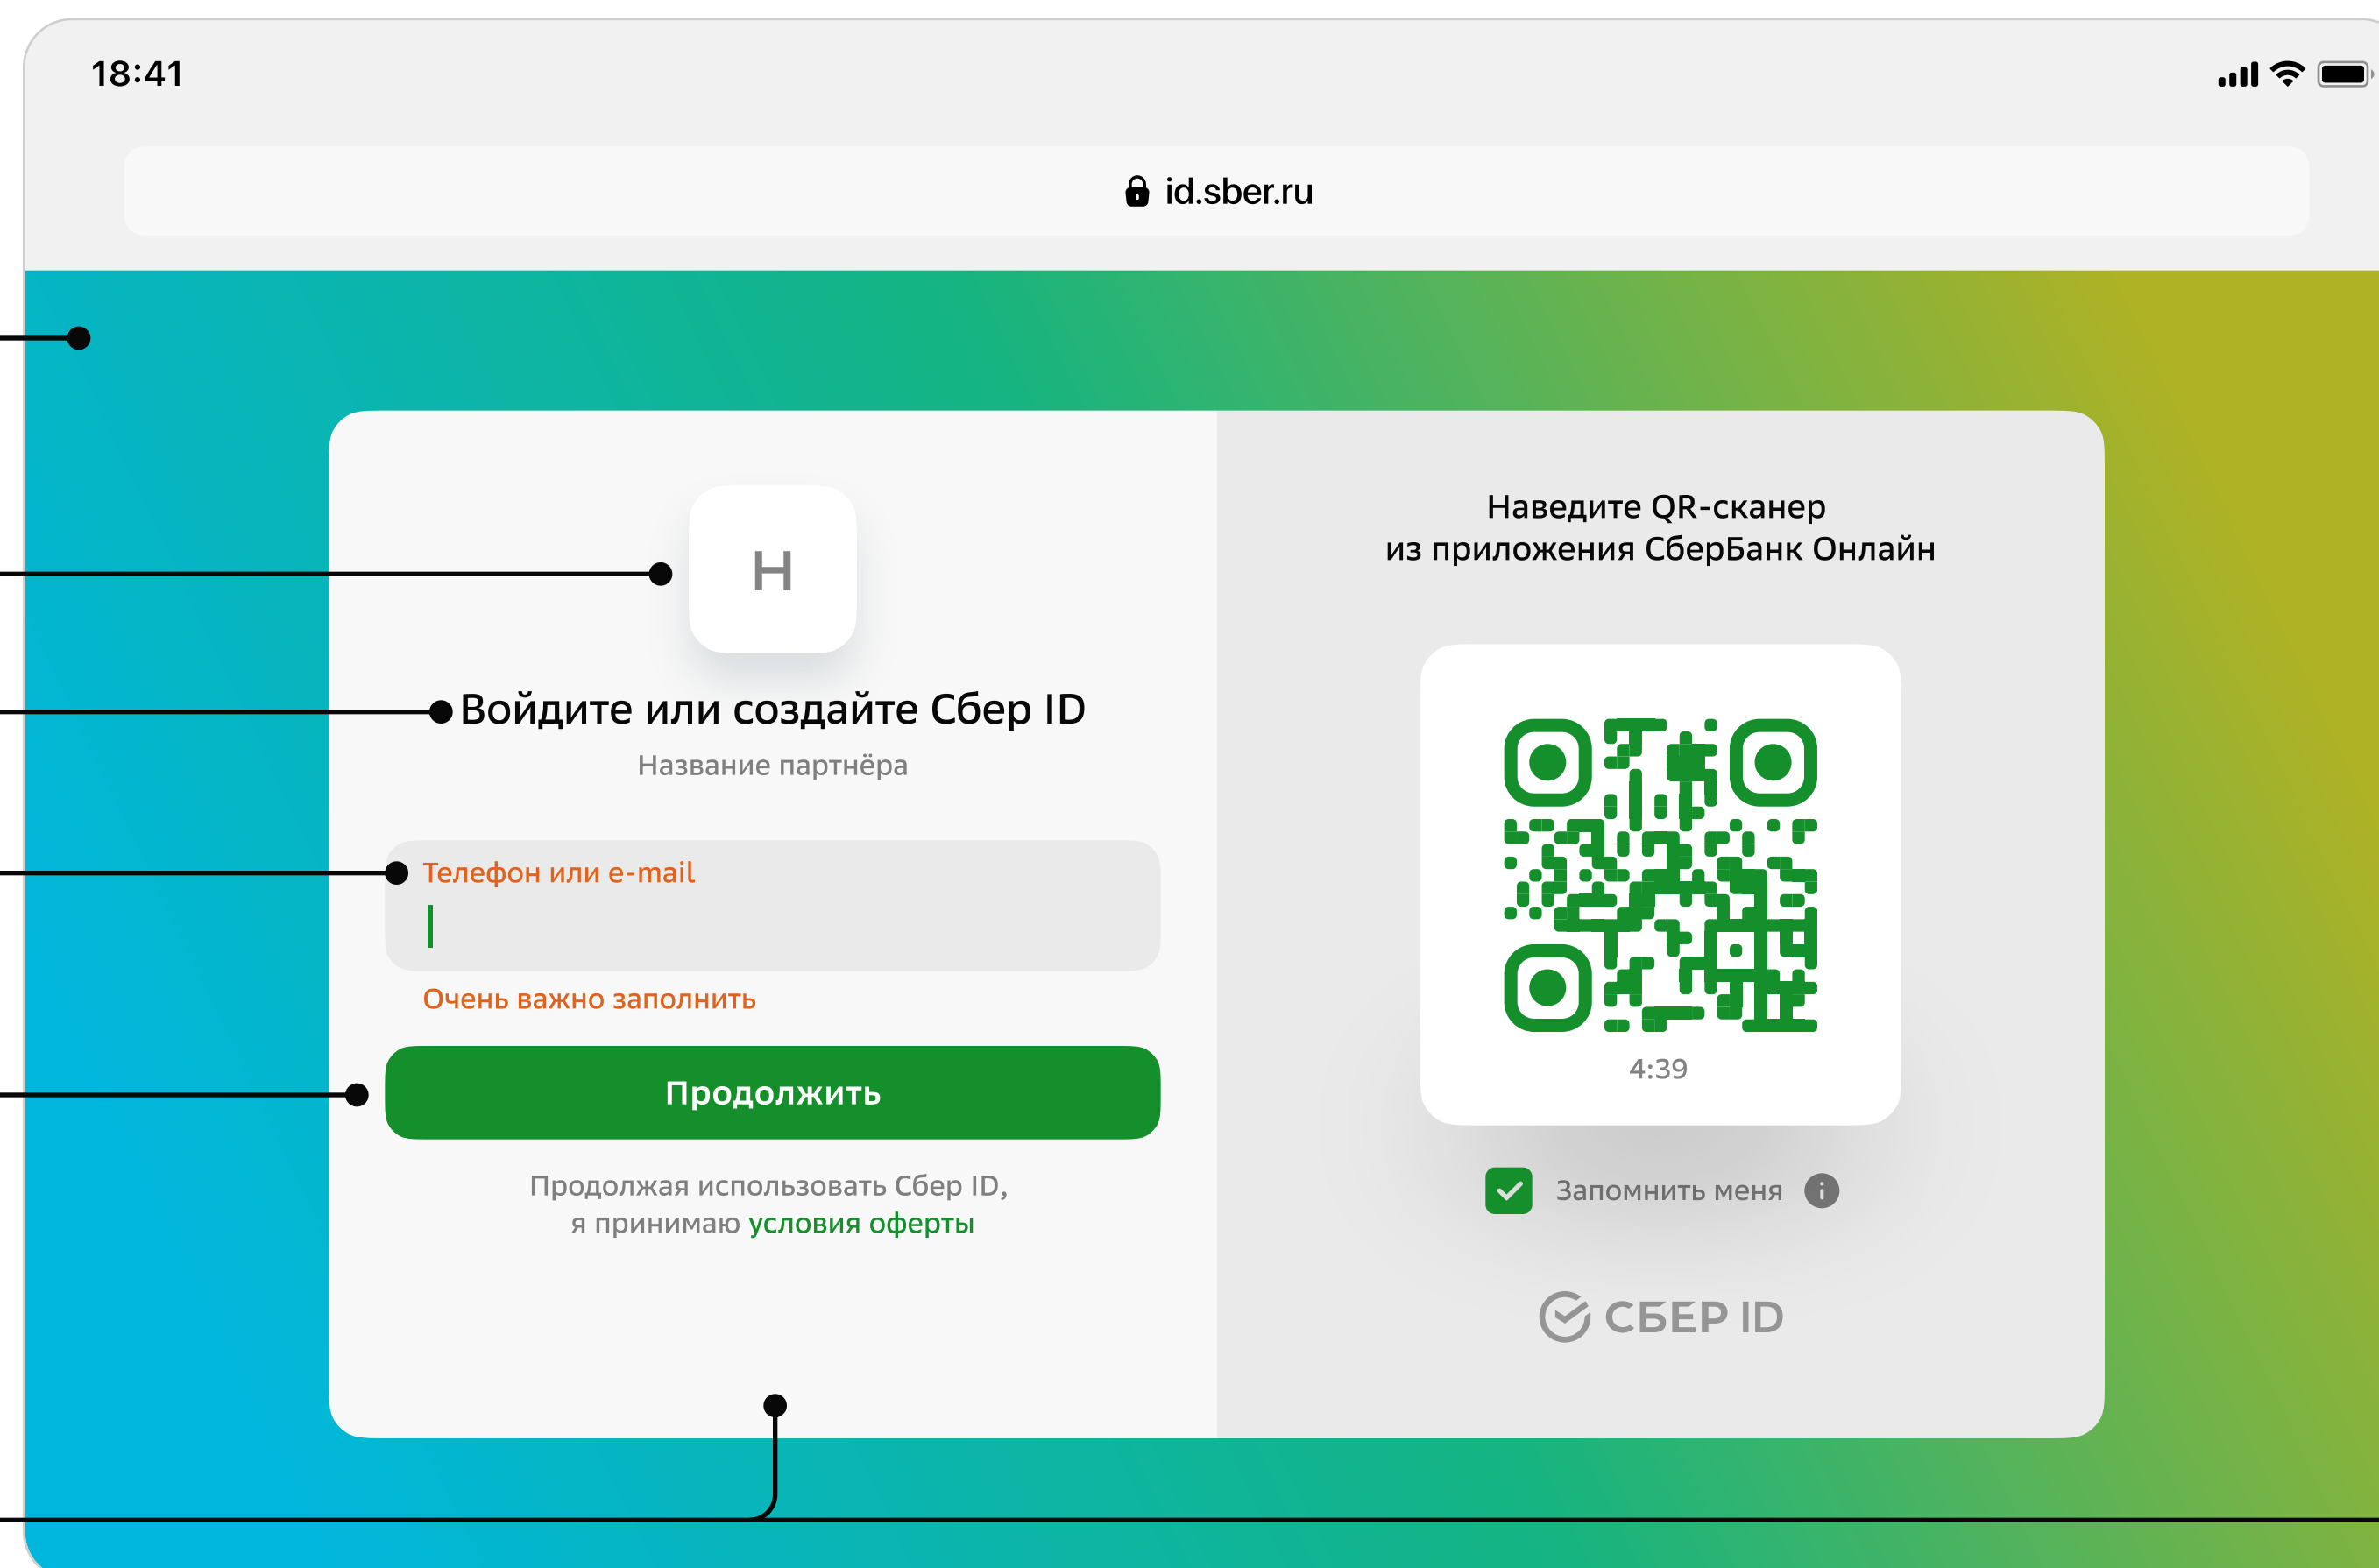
18:41

id.sber.ru

Н

Войдите или создайте Сбер ID

Название партнёра

Телефон или e-mail

Очень важно заполнить

Продолжить

Продолжая использовать Сбер ID, я принимаю условия оферты

Наведите QR-сканер из приложения СберБанк Онлайн

4:39

Запомнить меня

СБЕР ID